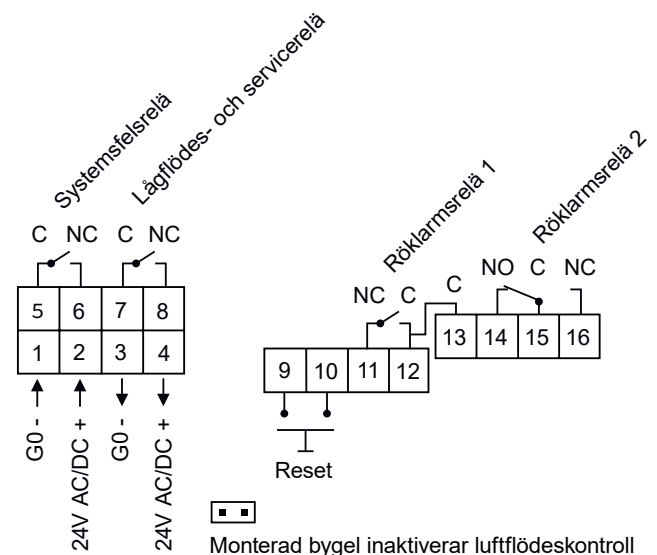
Systemsfelsrelä
Lågflödes- och servicerelä
C NC C NC
5 6 7 8
1 2 3 4
G0 -
24V AC/DC +
G0 -
24V AC/DC +
Röklarmsrelä 1
Röklarmsrelä 2
NC C
C
NO C NC
13 14 15 16
9 10 11 12
Reset
Monterad bygel inaktiverar luftflödeskontroll